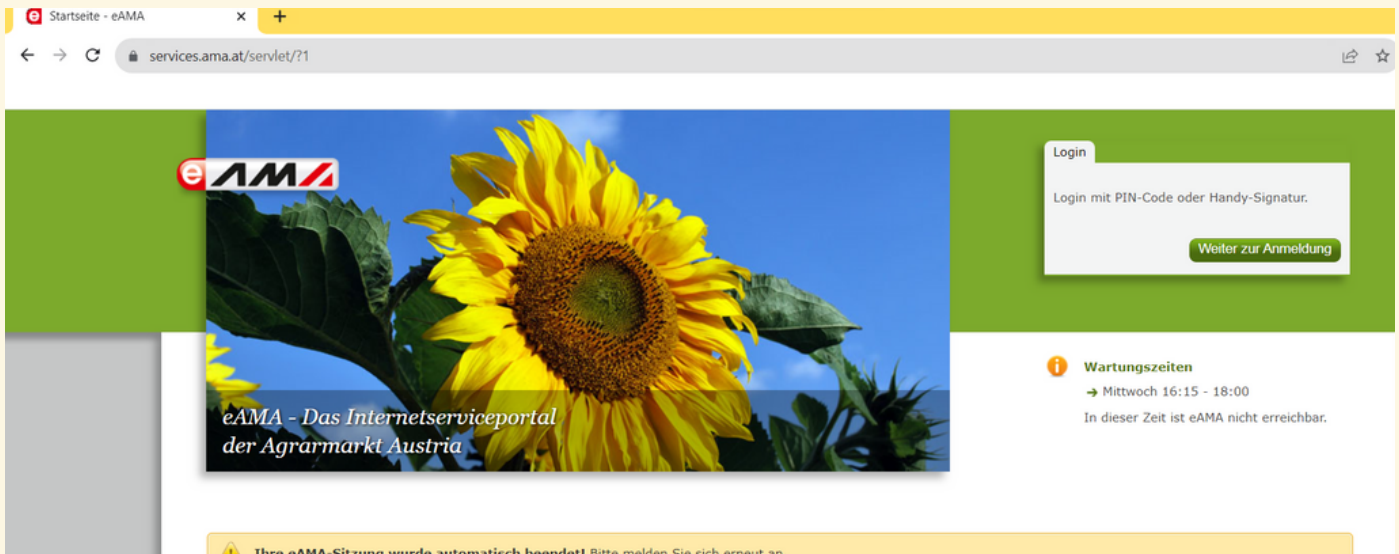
Startseite - eAMA
services.ama.at/servlet/?1

eAMA

eAMA - Das Internetserviceportal der Agrarmarkt Austria

Login
Login mit PIN-Code oder Handy-Signatur.
Weiter zur Anmeldung

Wartungszeiten
→ Mittwoch 16:15 - 18:00
In dieser Zeit ist eAMA nicht erreichbar.

Ihre eAMA-Sitzung wurde automatisch beendet! Bitte melden Sie sich erneut an.